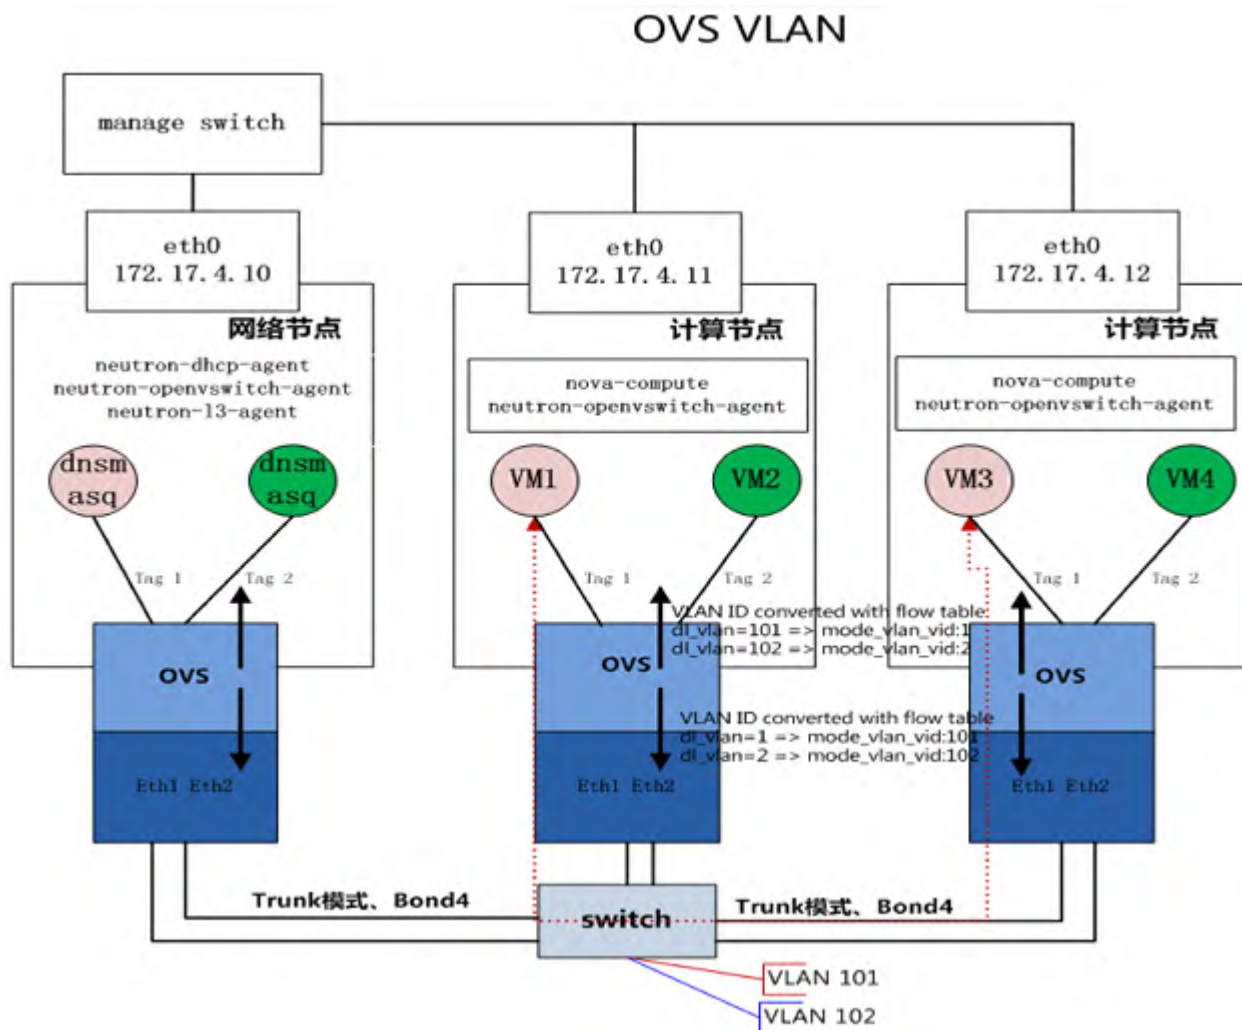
OVS VLAN

manage switch

eth0
172. 17. 4. 10

网络节点

neutron-dhcp-agent
neutron-openvswitch-agent
neutron-l3-agent

dnsm asq

dnsm asq

Tag 1

Tag 2

OVS

Eth1 Eth2

eth0
172. 17. 4. 11

计算节点

nova-compute
neutron-openvswitch-agent

VM1

VM2

Tag 1

Tag 2

VLAN ID converted with flow table:
dl_vlan=101 => mode_vlan_vid:1
dl_vlan=102 => mode_vlan_vid:2

OVS

VLAN ID converted with flow table
dl_vlan=1 => mode_vlan_vid:101
dl_vlan=2 => mode_vlan_vid:102

Eth1 Eth2

eth0
172. 17. 4. 12

计算节点

nova-compute
neutron-openvswitch-agent

VM3

VM4

Tag 1

Tag 2

OVS

Eth1 Eth2

Trunk模式、Bond4

switch

Trunk模式、Bond4

VLAN 101

VLAN 102